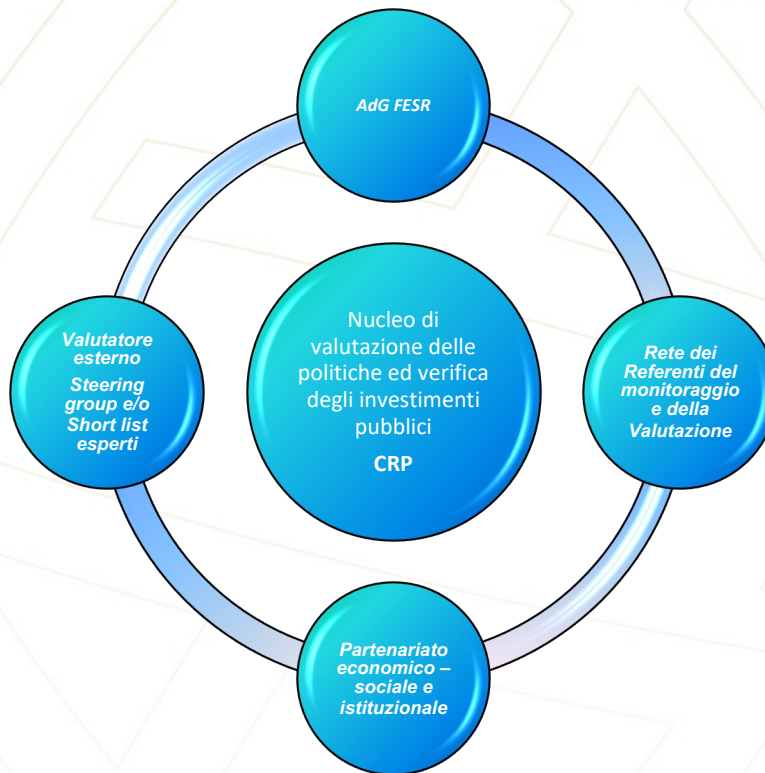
AdG FESR

Valutatore esterno
Steering group e/o Short list esperti

Nucleo di valutazione delle politiche ed verifica degli investimenti pubblici
CRP

Rete dei Referenti del monitoraggio e della Valutazione

Partenariato economico – sociale e istituzionale